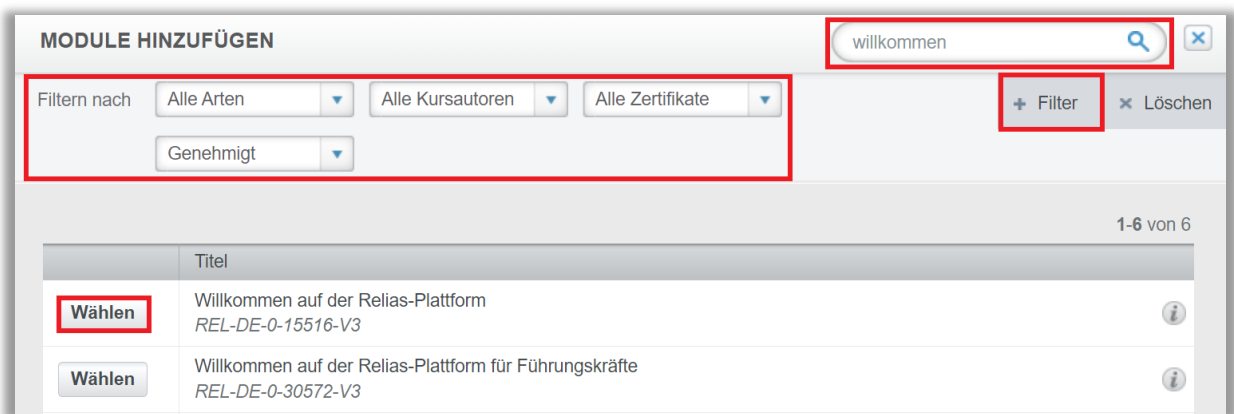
MODULE HINZUFÜGEN

willkommen

Filtern nach Alle Arten Alle Kursautoren Alle Zertifikate

Genehmigt

+ Filter × Löschen

1-6 von 6

| | Titel |
|---|---|
| Wählen | Willkommen auf der Relias-Plattform<br>REL-DE-0-15516-V3 |
| Wählen | Willkommen auf der Relias-Plattform für Führungskräfte<br>REL-DE-0-30572-V3 |